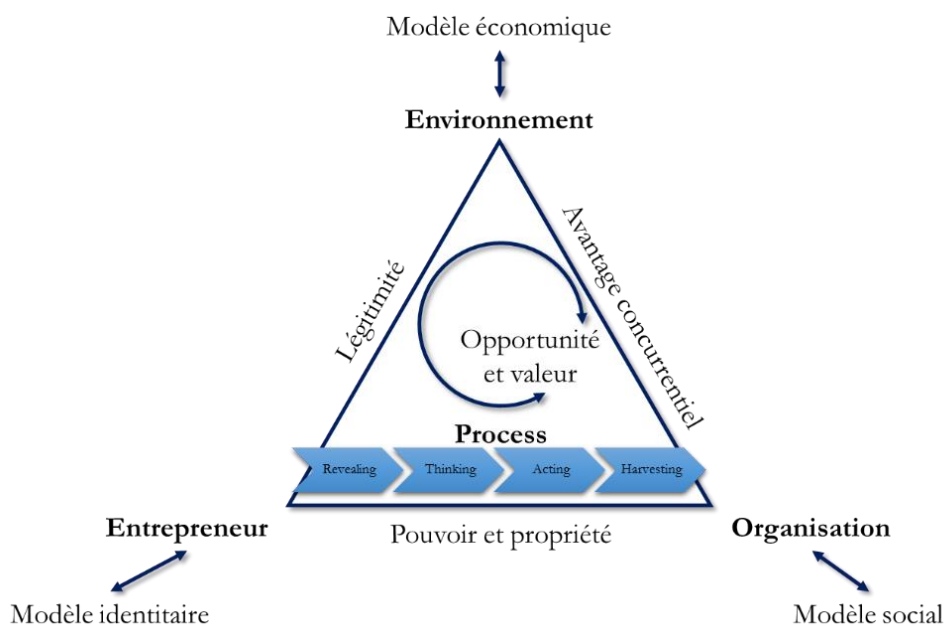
Modèle économique

Environnement

Légitimité

Avantage concurrentiel

Opportunité et valeur

Process

Revealing

Thinking

Acting

Harvesting

Entrepreneur

Pouvoir et propriété

Organisation

Modèle identitaire

Modèle social